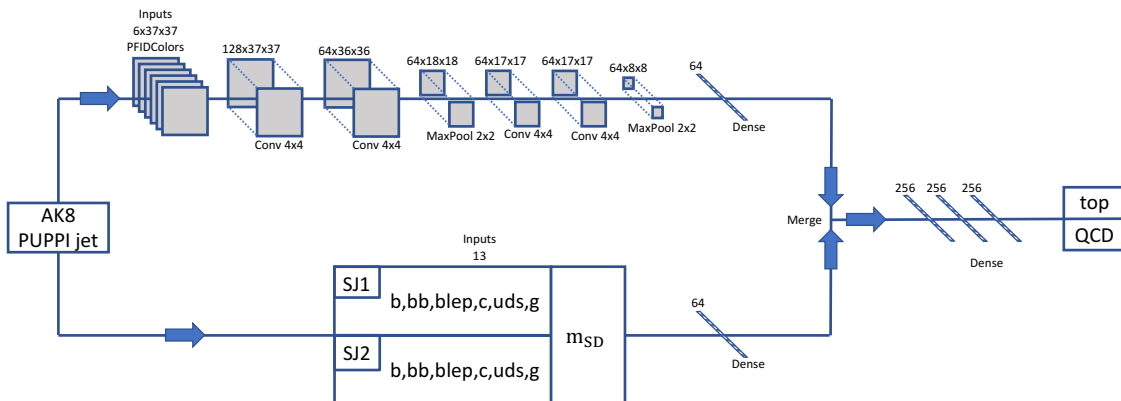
Inputs
6x37x37
PFIDColors

128x37x37

64x36x36

64x18x18

64x17x17

64x17x17

64x8x8

64

Conv 4x4

Conv 4x4

MaxPool 2x2

Conv 4x4

Conv 4x4

MaxPool 2x2

Dense

AK8
PUPPI jet

Merge

256 256 256

Dense

top
QCD

Inputs
13

SJ1
b,bb,blep,c,uds,g

SJ2
b,bb,blep,c,uds,g

$m_{SD}$

64

Dense